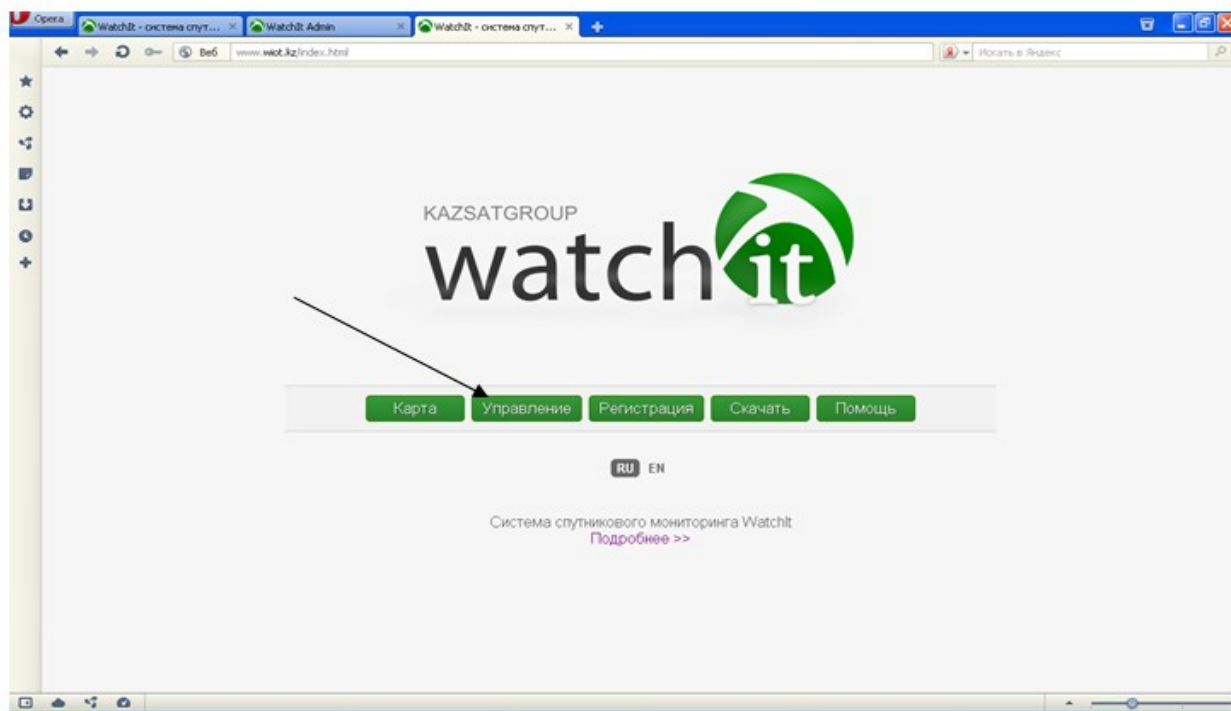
Opera
WatchIt - система спут... ×
WatchIt Admin ×
WatchIt - система спут... ×
Веб
www.wiot.kz/index.html
Искать в Яндекс

KAZSATGROUP
watch it

Карта
Управление
Регистрация
Скачать
Помощь

RU EN

Система спутникового мониторинга WatchIt
Подробнее >>